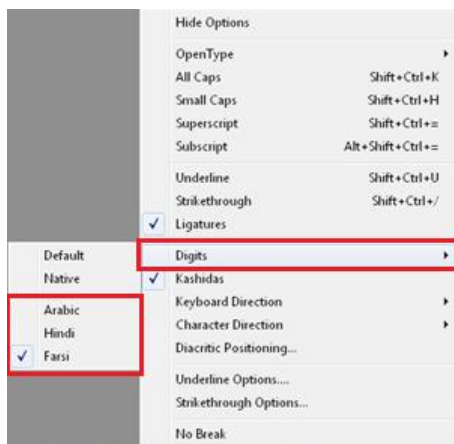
Hide Options

OpenType
All Caps Shift+Ctrl+K
Small Caps Shift+Ctrl+H
Superscript Shift+Ctrl+=
Subscript Alt+Shift+Ctrl+=

Underline Shift+Ctrl+U
Strikethrough Shift+Ctrl+/
✓ Ligatures

Digits
✓ Kashidas
Keyboard Direction
Character Direction
Diacritic Positioning...

Underline Options....
Strikethrough Options...

No Break

Default
Native

Arabic
Hindi
✓ Farsi